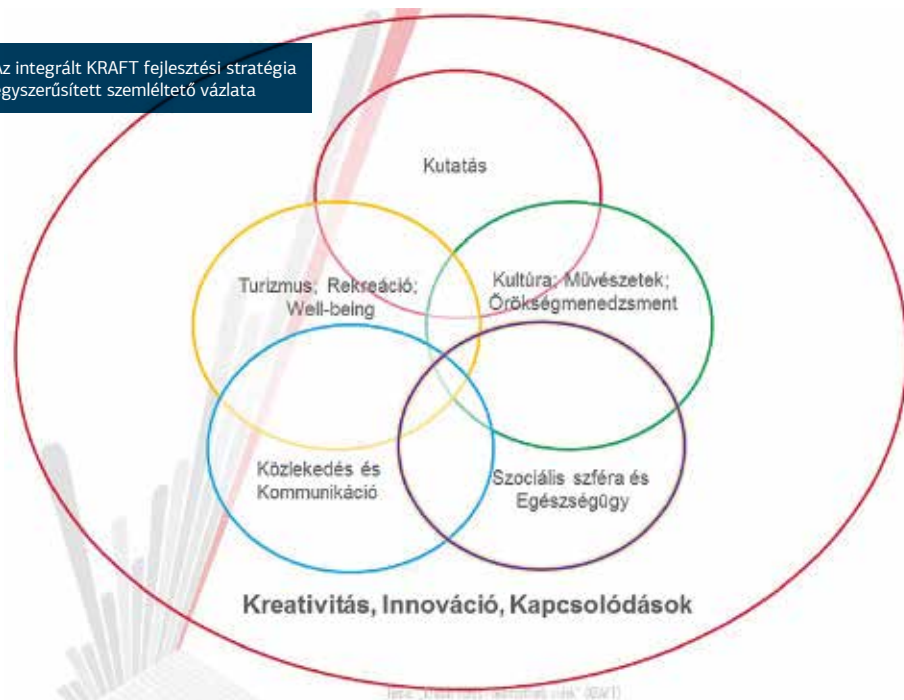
az integrált KRAFT fejlesztési stratégia egyszerűsített szemléltető vázlata

Kutatás

Turizmus; Rekreáció; Well-being

Kultúra; Művészetek; Örökségmenedzsment

Közlekedés és Kommunikáció

Szociális szféra és Egészségügy

Kreativitás, Innováció, Kapcsolódások

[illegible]